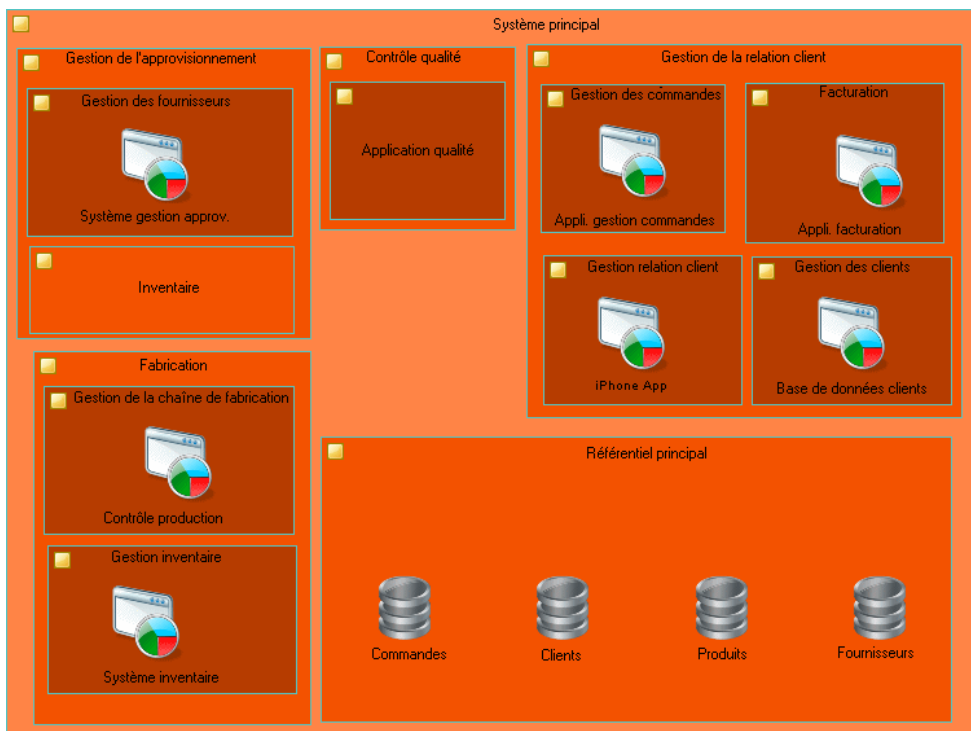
Système principal

Gestion de l'approvisionnement

Gestion des fournisseurs

Système gestion approv.

Inventaire

Contrôle qualité

Application qualité

Gestion de la relation client

Gestion des commandes

Appli. gestion commandes

Facturation

Appli. facturation

Gestion relation client

iPhone App

Gestion des clients

Base de données clients

Fabrication

Gestion de la chaîne de fabrication

Contrôle production

Gestion inventaire

Système inventaire

Référentiel principal

Commandes

Clients

Produits

Fournisseurs